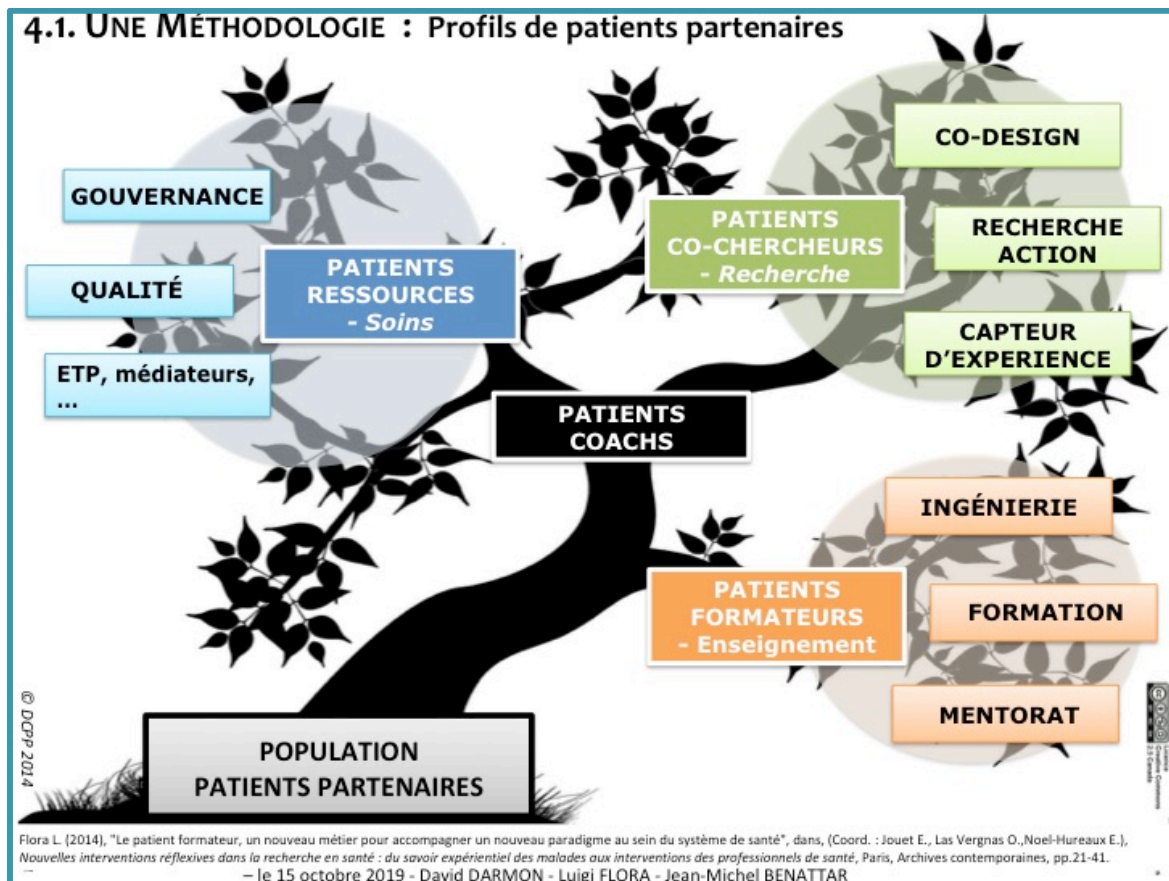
4.1. UNE MÉTHODOLOGIE : Profils de patients partenaires

GOUVERNANCE

QUALITÉ

ETP, médiateurs, ...

PATIENTS RESSOURCES - Soins

PATIENTS CO-CHERCHEURS - Recherche

CO-DESIGN

RECHERCHE ACTION

CAPTEUR D'EXPERIENCE

PATIENTS COACHS

INGÉNIERIE

PATIENTS FORMATEURS - Enseignement

FORMATION

MENTORAT

POPULATION PATIENTS PARTENAIRES

© DCPP 2014

Licence Creative Commons 3.0 Canada

Flora L. (2014), "Le patient formateur, un nouveau métier pour accompagner un nouveau paradigme au sein du système de santé", dans, (Coord. : Jouet E., Las Vergnas O.,Noel-Hureaux E.), Nouvelles interventions réflexives dans la recherche en santé : du savoir expérientiel des malades aux interventions des professionnels de santé, Paris, Archives contemporaines, pp.21-41.

– le 15 octobre 2019 - David DARMON - Luigi FLORA - Jean-Michel BENATTAR